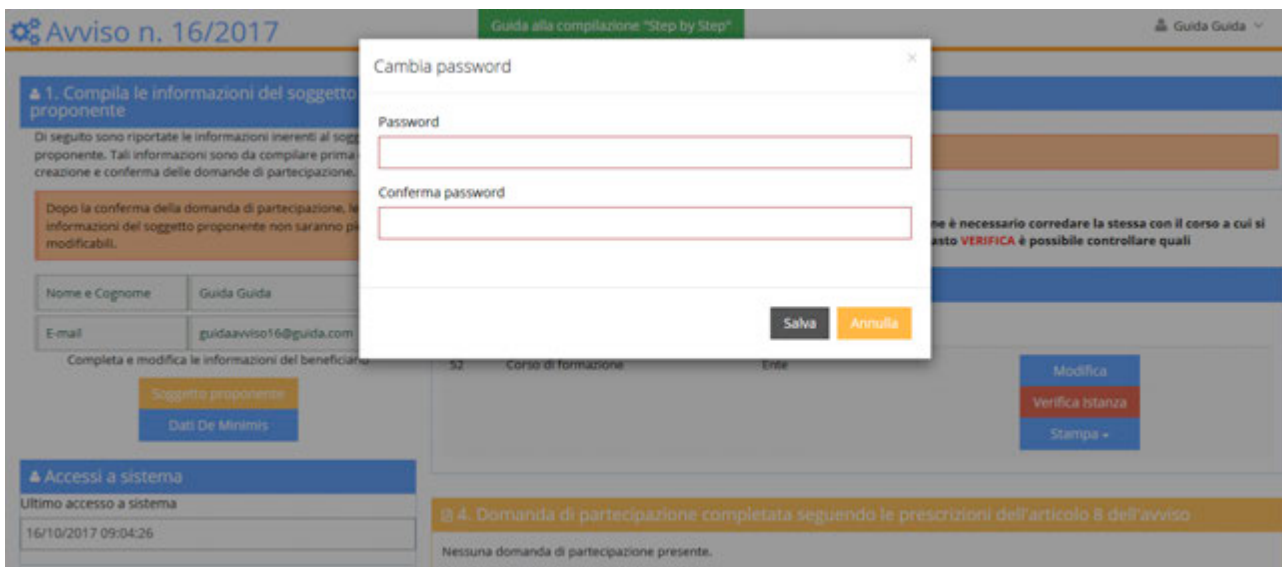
Avviso n. 16/2017

Guida alla compilazione "Step by Step"

Guida Guida

1. Compila le informazioni del soggetto proponente

Di seguito sono riportate le informazioni inerenti al sogg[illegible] proponente. Tali informazioni sono da compilare prima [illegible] creazione e conferma delle domande di partecipazione.

Dopo la conferma della domanda di partecipazione, le informazioni del soggetto proponente non saranno p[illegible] modificabili.

| Nome e Cognome | Guida Guida |
|---|---|
| E-mail | guidaavviso16@guida.com |

Completa e modifica le informazioni del beneficiario

Soggetto proponente

Dati De Minimis

Accessi a sistema

Ultimo accesso a sistema

16/10/2017 09:04:26

Cambia password

×

Password

Conferma password

Salva

Annulla

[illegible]ne è necessario corredare la stessa con il corso a cui si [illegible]asto VERIFICA è possibile controllare quali

52 Corso di formazione Ente

Modifica

Verifica istanza

Stampa

4. Domanda di partecipazione completata seguendo le prescrizioni dell'articolo 8 dell'avviso

Nessuna domanda di partecipazione presente.